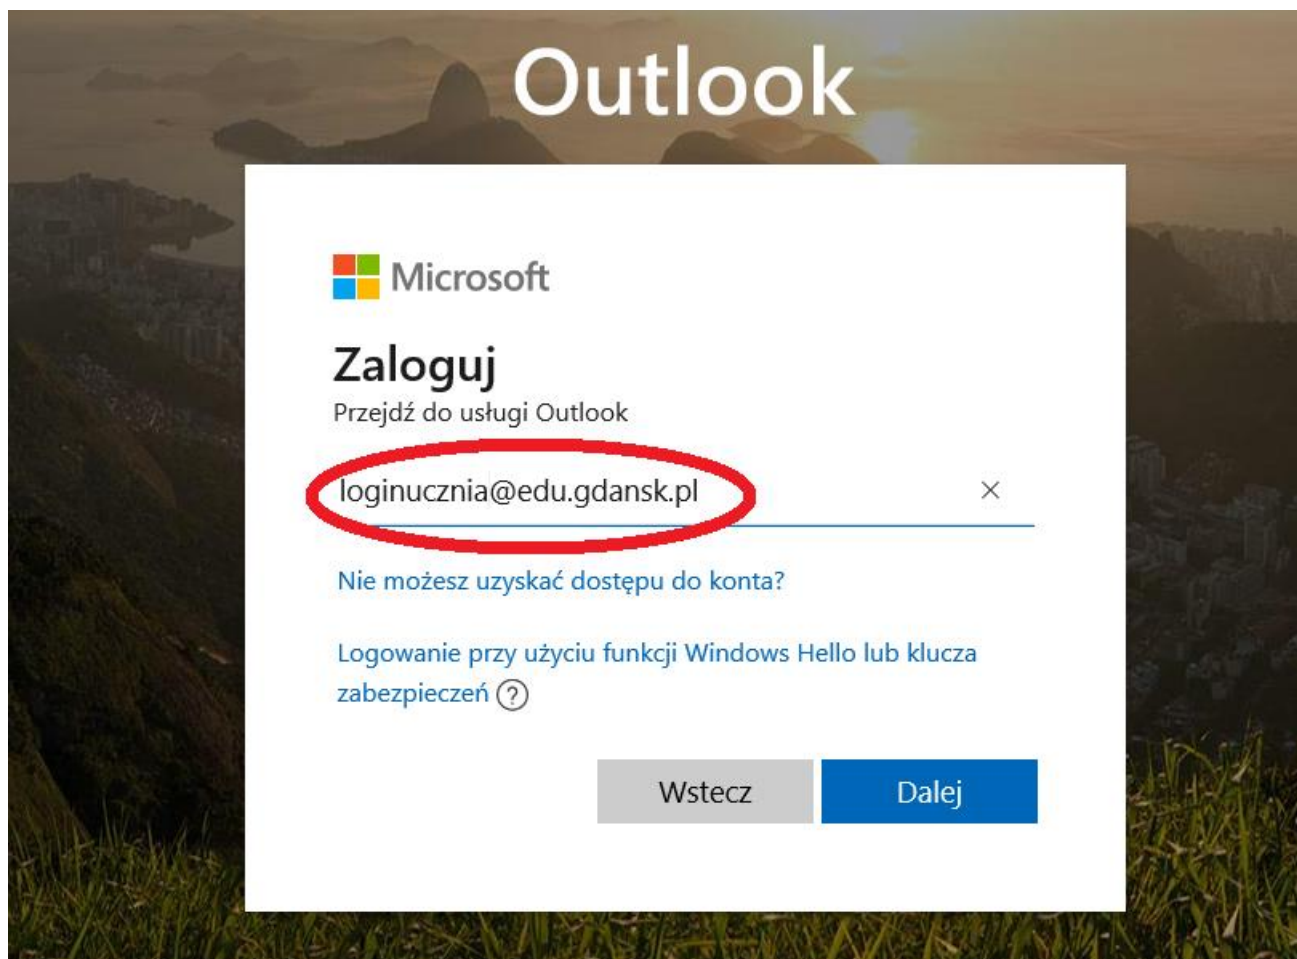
Outlook

Microsoft

Zaloguj

Przejdź do usługi Outlook

loginucznia@edu.gdansk.pl ×

Nie możesz uzyskać dostępu do konta?

Logowanie przy użyciu funkcji Windows Hello lub klucza zabezpieczeń ?

Wstecz

Dalej